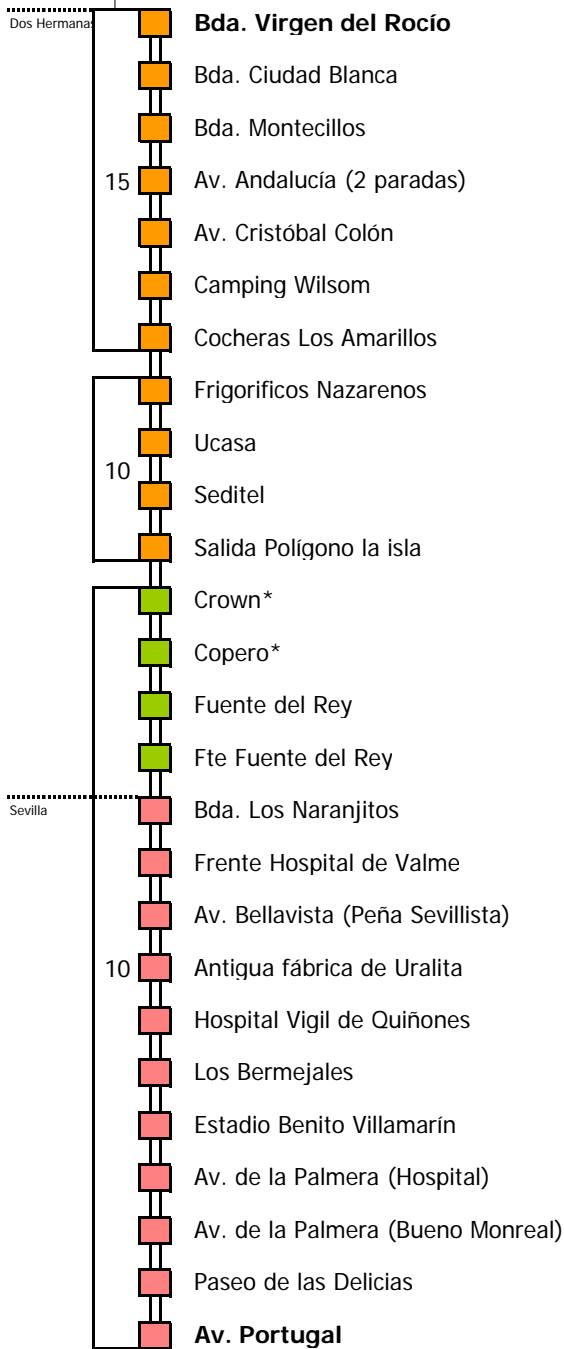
Dos Hermanas

Bda. Virgen del Rocío
Bda. Ciudad Blanca
Bda. Montecillos
15 Av. Andalucía (2 paradas)
Av. Cristóbal Colón
Camping Wilsom
Cocheras Los Amarillos
Frigorificos Nazarenos
Ucasa
10 Seditel
Salida Polígono la isla
Crown*
Copero*
Fuente del Rey
Fte Fuente del Rey

Sevilla

Bda. Los Naranjitos
Frente Hospital de Valme
Av. Bellavista (Peña Sevillista)
10 Antigua fábrica de Uralita
Hospital Vigil de Quiñones
Los Bermejales
Estadio Benito Villamarín
Av. de la Palmera (Hospital)
Av. de la Palmera (Bueno Monreal)
Paseo de las Delicias
Av. Portugal